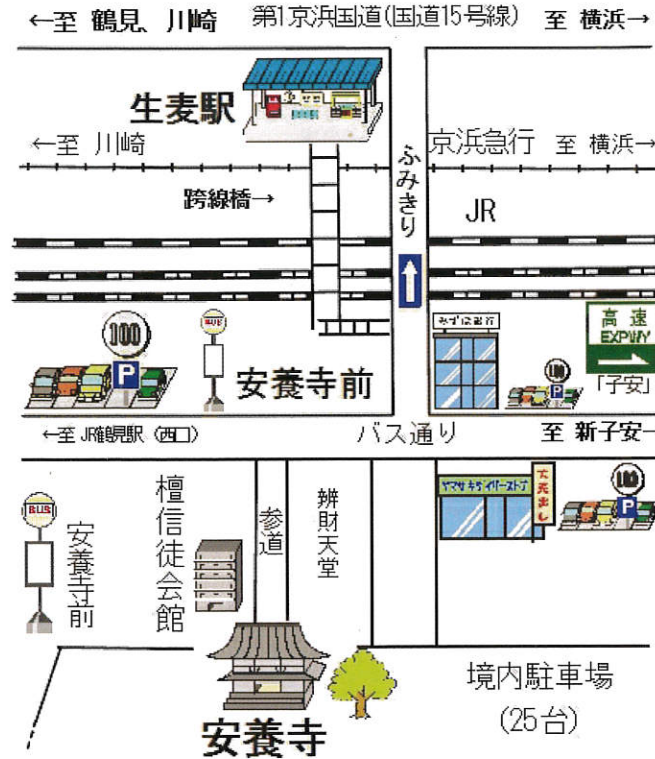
←至 鶴見、川崎 第1京浜国道(国道15号線) 至 横浜→

生麦駅

←至 川崎

京浜急行 至 横浜→

ふみきり

跨線橋→

JR

100

P

BUS

安養寺前

みずほ銀行

高速 EXPWY

100

P

「子安」

←至 JR鶴見駅(西口)

バス通り

至 新子安→

BUS

安養寺前

檀信徒会館

参道

弁財天堂

ヤマザキデイリーストア

大売出し

100

P

境内駐車場

(25台)

安養寺